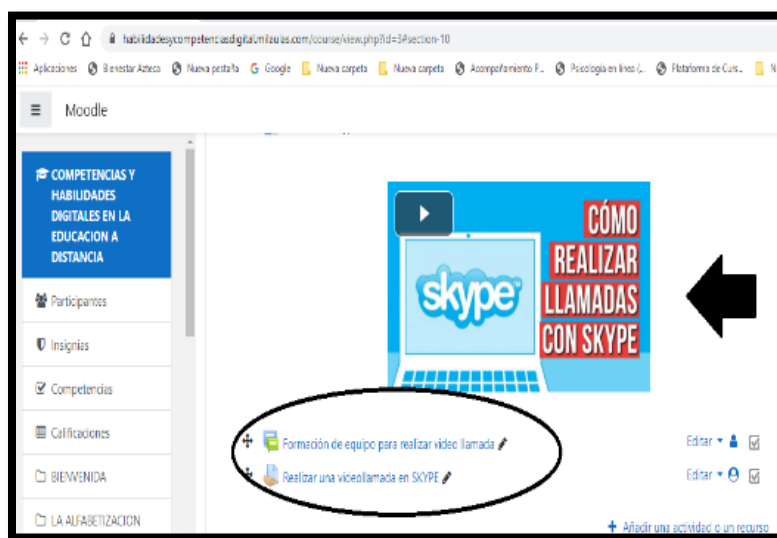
habilidadesycompetenciasdigitalmilaulas.com/course/view.php?id=3#section-10

Aplicaciones Bienestar Azteca Nueva pestaña Google Nueva carpeta Nueva carpeta Acompañamiento P... Psicologia en linea (... Plataforma de Curs...

Moodle

COMPETENCIAS Y HABILIDADES DIGITALES EN LA EDUCACION A DISTANCIA

Participantes

Insignias

Competencias

Calificaciones

BIENVENIDA

LA ALFABETIZACION

skype

CÓMO REALIZAR LLAMADAS CON SKYPE

Formación de equipo para realizar video llamada

Editar

Realizar una videollamada en SKYPE

Editar

Añadir una actividad o un recurso